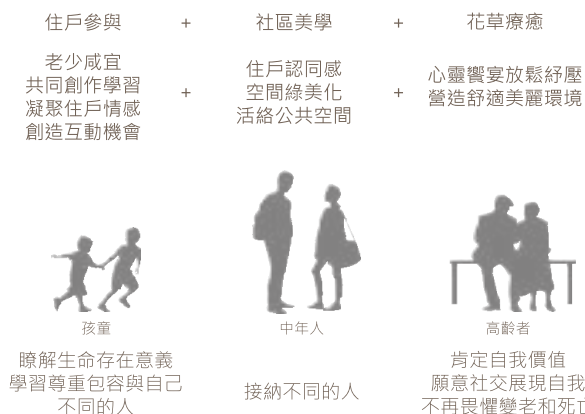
住戶參與 + 社區美學 + 花草療癒

老少咸宜
共同創作學習
凝聚住戶情感
創造互動機會

+

住戶認同感
空間綠美化
活絡公共空間

+

心靈饗宴放鬆紓壓
營造舒適美麗環境

孩童

瞭解生命存在意義
學習尊重包容與自己
不同的人

中年人

接納不同的人

高齡者

肯定自我價值
願意社交展現自我
不再畏懼變老和死亡